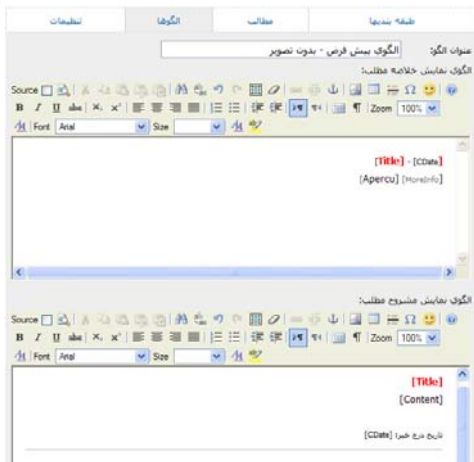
تنظیمات | الگوها | مطالب | طبقه بندیها

عنوان الگو: الگوی پیش فرض - بدون تصویر

الگوی نمایش خلاصه مطلب:

Source B I U abe x₂ x² Zoom 100% Font Arial Size

[Title] - [CDate]

[Apercu] [MoreInfo]

الگوی نمایش مشروح مطلب:

Source B I U abe x₂ x² Zoom 100% Font Arial Size

[Title]

[Content]

تاریخ درج خبر: [CDate]